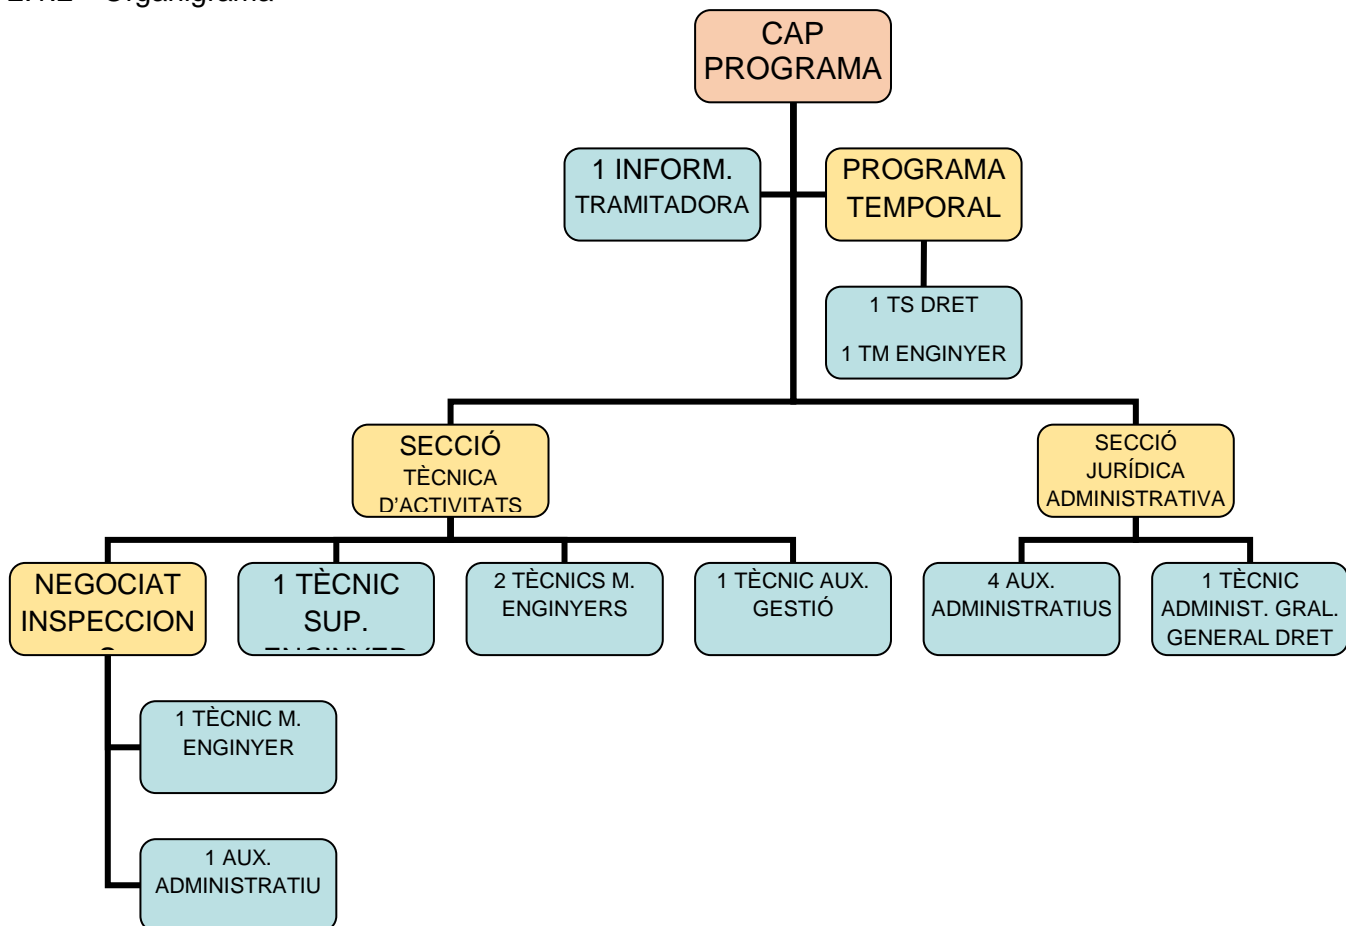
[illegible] Organigrama

CAP PROGRAMA

1 INFORM. TRAMITADORA

PROGRAMA TEMPORAL

1 TS DRET

1 TM ENGINYER

SECCIÓ TÈCNICA D'ACTIVITATS

SECCIÓ JURÍDICA ADMINISTRATIVA

NEGOCIAT INSPECCION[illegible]

1 TÈCNIC SUP. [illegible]

2 TÈCNICS M. ENGINYERS

1 TÈCNIC AUX. GESTIÓ

4 AUX. ADMINISTRATIUS

1 TÈCNIC ADMINIST. GRAL. GENERAL DRET

1 TÈCNIC M. ENGINYER

1 AUX. ADMINISTRATIU